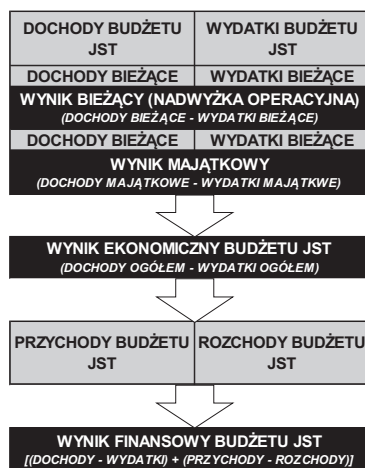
DOCHODY BUDŻETU JST

WYDATKI BUDŻETU JST

DOCHODY BIEŻĄCE

WYDATKI BIEŻĄCE

WYNIK BIEŻĄCY (NADWYŻKA OPERACYJNA)
(DOCHODY BIEŻĄCE - WYDATKI BIEŻĄCE)

DOCHODY BIEŻĄCE

WYDATKI BIEŻĄCE

WYNIK MAJĄTKOWY
(DOCHODY MAJĄTKOWE - WYDATKI MAJĄTKWE)

WYNIK EKONOMICZNY BUDŻETU JST
(DOCHODY OGÓŁEM - WYDATKI OGÓŁEM)

PRZYCHODY BUDŻETU JST

ROZCHODY BUDŻETU JST

WYNIK FINANSOWY BUDŻETU JST
[(DOCHODY - WYDATKI) + (PRZYCHODY - ROZCHODY)]